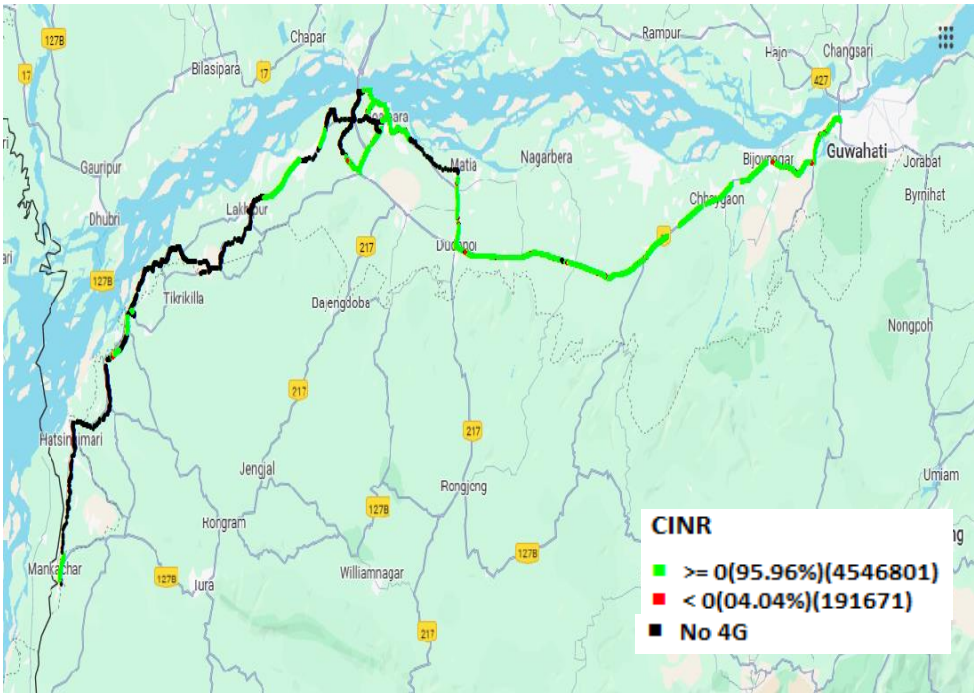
127B
17
Bilasipara
17
Chapar
Rampur
Hajo
Changsari
427
Gauripur
Dhubri
Goalpara
Matia
Nagarbera
Bijoynagar
Guwahati
Jorabat
Byrnihat
Chhaygaon
Lakhipur
127B
217
Dudhnoi
Tikrikilla
Dajengdoba
Nongpoh
217
Hatsingimari
217
Jengjal
Rongjeng
Umiam
127B
Rongram
Williamnagar
127B
Mankachar
127B
Tura
217

CINR
>= 0(95.96%)(4546801)
< 0(04.04%)(191671)
No 4G